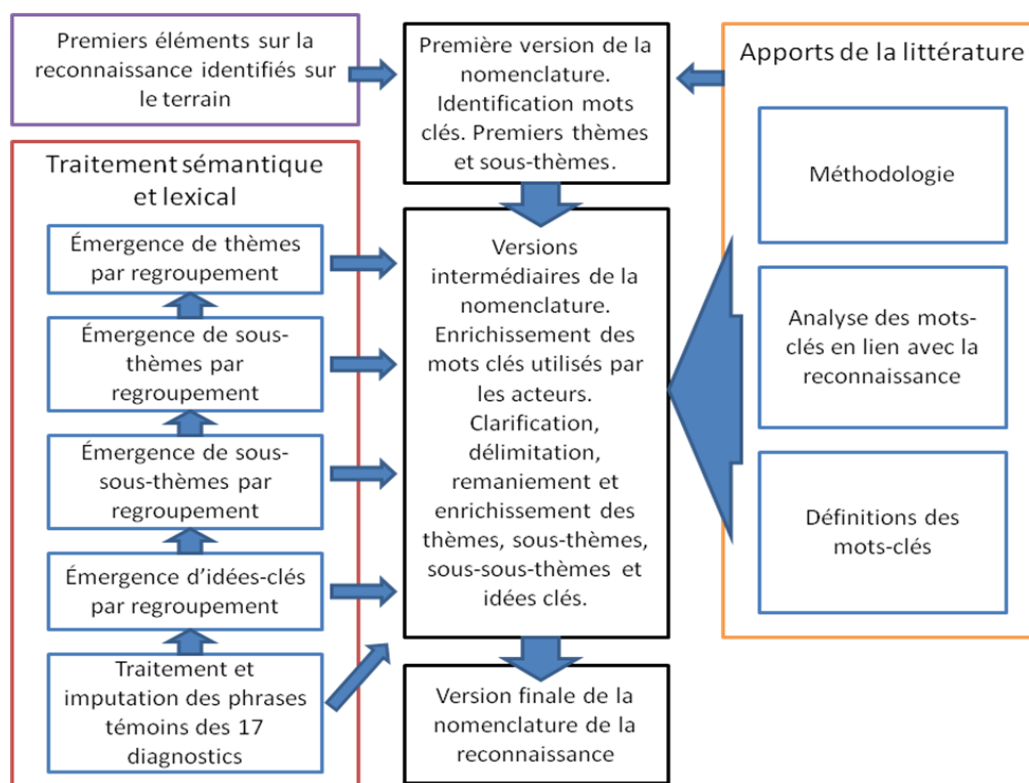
Premiers éléments sur la reconnaissance identifiés sur le terrain

Première version de la nomenclature. Identification mots clés. Premiers thèmes et sous-thèmes.

Apports de la littérature

Méthodologie

Analyse des mots-clés en lien avec la reconnaissance

Définitions des mots-clés

Traitement sémantique et lexical

Émergence de thèmes par regroupement

Émergence de sous-thèmes par regroupement

Émergence de sous-sous-thèmes par regroupement

Émergence d'idées-clés par regroupement

Traitement et imputation des phrases témoins des 17 diagnostics

Versions intermédiaires de la nomenclature. Enrichissement des mots clés utilisés par les acteurs. Clarification, délimitation, remaniement et enrichissement des thèmes, sous-thèmes, sous-sous-thèmes et idées clés.

Version finale de la nomenclature de la reconnaissance